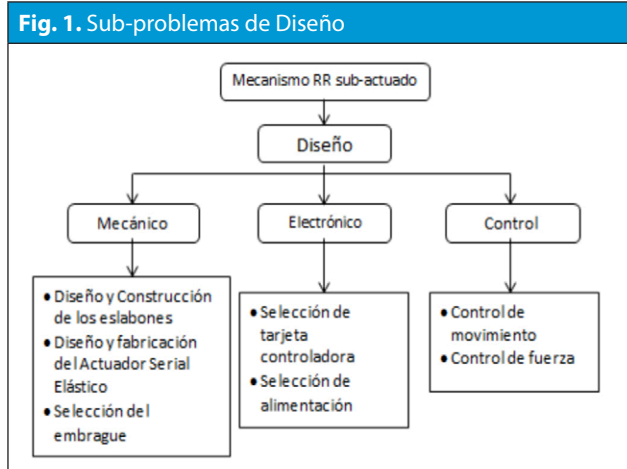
**Fig. 1.** Sub-problemas de Diseño

Mecanismo RR sub-actuado

Diseño

Mecánico

Electrónico

Control

• Diseño y Construcción de los eslabones
• Diseño y fabricación del Actuador Serial Elástico
• Selección del embrague

• Selección de tarjeta controladora
• Selección de alimentación

• Control de movimiento
• Control de fuerza